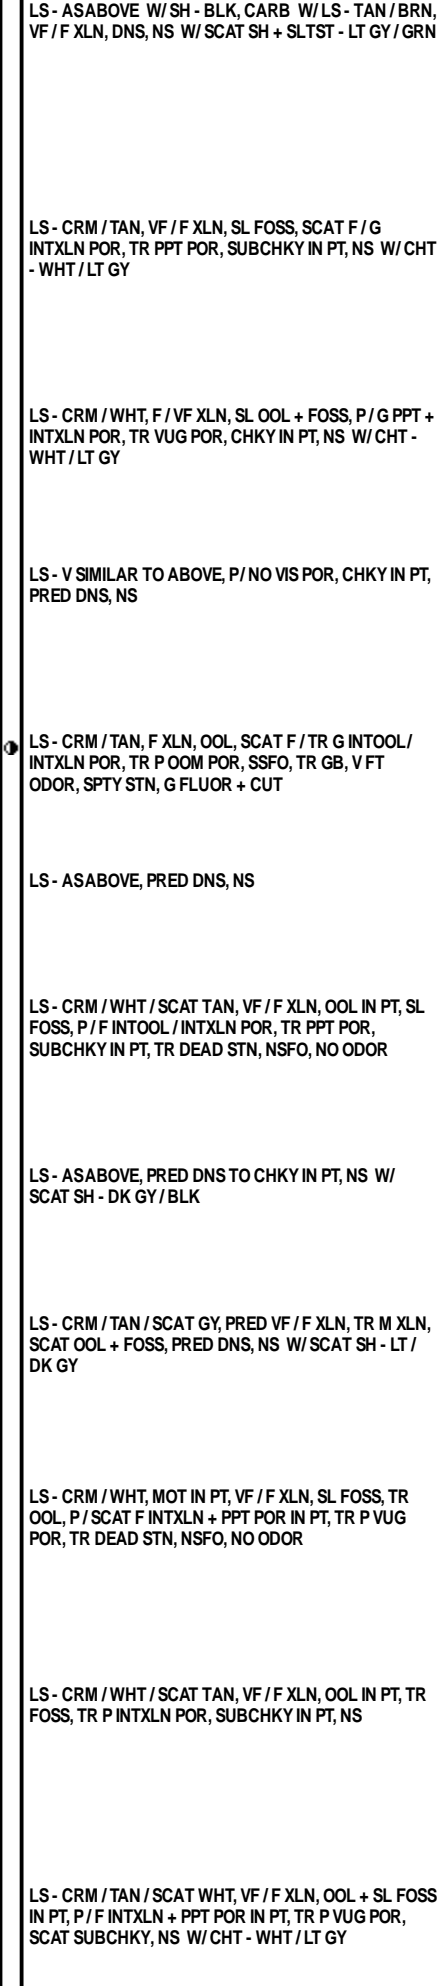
LS - ASABOVE W/ SH - BLK, CARB W/ LS - TAN / BRN, VF / F XLN, DNS, NS W/ SCAT SH + SLTST - LT GY / GRN

LS - CRM / TAN, VF / F XLN, SL FOSS, SCAT F / G INTXLN POR, TR PPT POR, SUBCHKY IN PT, NS W/ CHT - WHT / LT GY

LS - CRM / WHT, F / VF XLN, SL OOL + FOSS, P / G PPT + INTXLN POR, TR VUG POR, CHKY IN PT, NS W/ CHT - WHT / LT GY

LS - V SIMILAR TO ABOVE, P/ NO VIS POR, CHKY IN PT, PRED DNS, NS

LS - CRM / TAN, F XLN, OOL, SCAT F / TR G INTOOL/ INTXLN POR, TR P OOM POR, SSFO, TR GB, V FT ODOR, SPTY STN, G FLUOR + CUT

LS - ASABOVE, PRED DNS, NS

LS - CRM / WHT / SCAT TAN, VF / F XLN, OOL IN PT, SL FOSS, P / F INTOOL / INTXLN POR, TR PPT POR, SUBCHKY IN PT, TR DEAD STN, NSFO, NO ODOR

LS - ASABOVE, PRED DNS TO CHKY IN PT, NS W/ SCAT SH - DK GY / BLK

LS - CRM / TAN / SCAT GY, PRED VF / F XLN, TR M XLN, SCAT OOL + FOSS, PRED DNS, NS W/ SCAT SH - LT / DK GY

LS - CRM / WHT, MOT IN PT, VF / F XLN, SL FOSS, TR OOL, P / SCAT F INTXLN + PPT POR IN PT, TR P VUG POR, TR DEAD STN, NSFO, NO ODOR

LS - CRM / WHT / SCAT TAN, VF / F XLN, OOL IN PT, TR FOSS, TR P INTXLN POR, SUBCHKY IN PT, NS

LS - CRM / TAN / SCAT WHT, VF / F XLN, OOL + SL FOSS IN PT, P / F INTXLN + PPT POR IN PT, TR P VUG POR, SCAT SUBCHKY, NS W/ CHT - WHT / LT GY